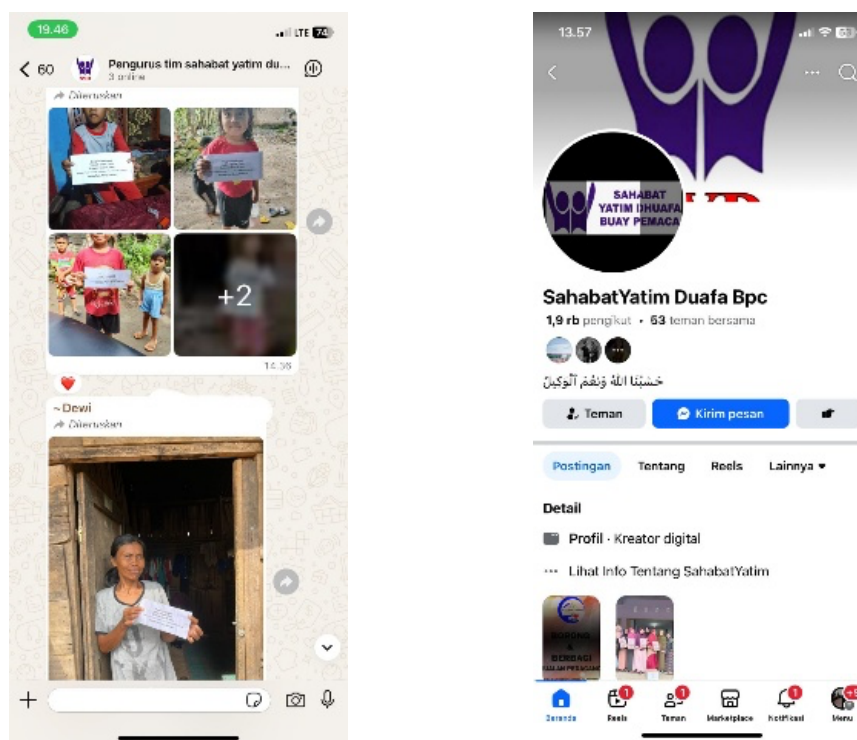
19.46
LTE 74
< 60
Pengurus tim sahabat yatim du...
3 online
Diteruskan
+2
14.36
~Dewi
Diteruskan

13.57
SAHABAT YATIM DHUAFA BUAY PEMACA
SahabatYatim Duafa Bpc
1,9 rb pengikut • 63 teman bersama
حَسْبُنَا اللهُ وَنِعْمَ الْوَكِيلُ
Teman
Kirim pesan
Postingan
Tentang
Reels
Lainnya ▾
Detail
Profil · Kreator digital
··· Lihat Info Tentang SahabatYatim
BORONG BERBAGI
Beranda
Reels
Teman
Marketplace
Notifikasi
Menu